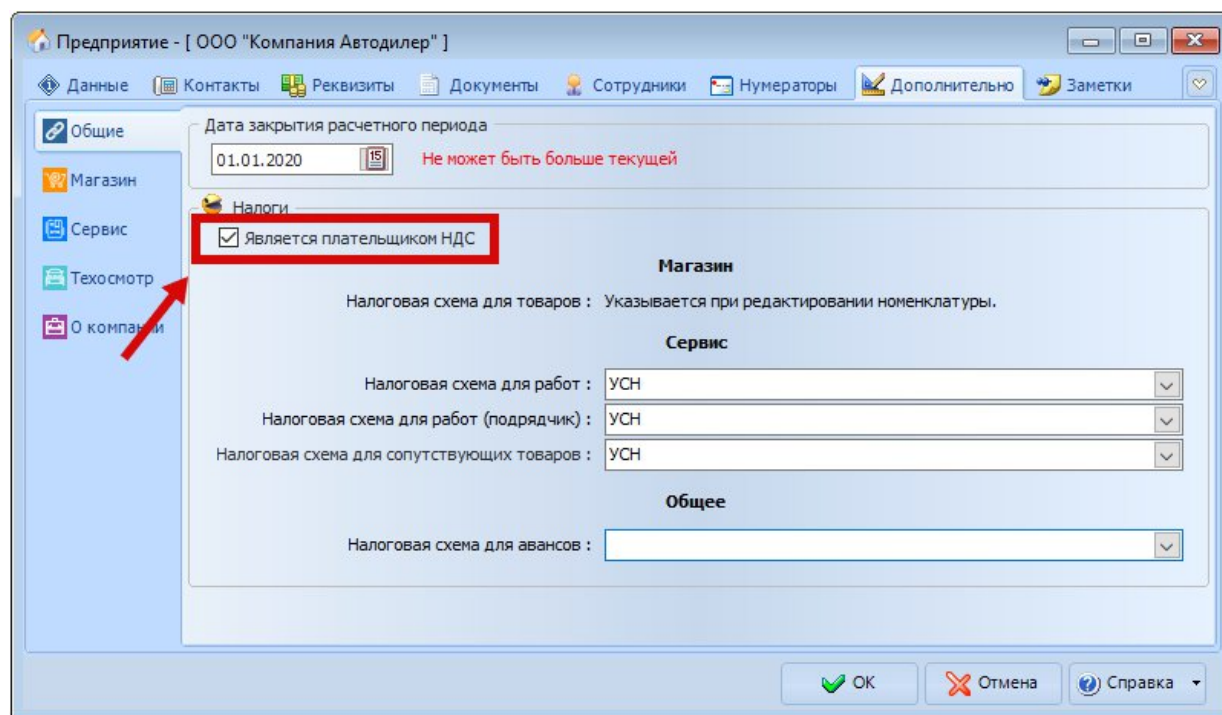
Предприятие - [ ООО "Компания Автодилер" ]

Данные | Контакты | Реквизиты | Документы | Сотрудники | Нумераторы | Дополнительно | Заметки

Общие
Магазин
Сервис
Техосмотр
О компании

Дата закрытия расчетного периода
01.01.2020 Не может быть больше текущей

Налоги
☑ Является плательщиком НДС

Магазин
Налоговая схема для товаров : Указывается при редактировании номенклатуры.

Сервис
Налоговая схема для работ : УСН
Налоговая схема для работ (подрядчик) : УСН
Налоговая схема для сопутствующих товаров : УСН

Общее
Налоговая схема для авансов :

OK | Отмена | Справка